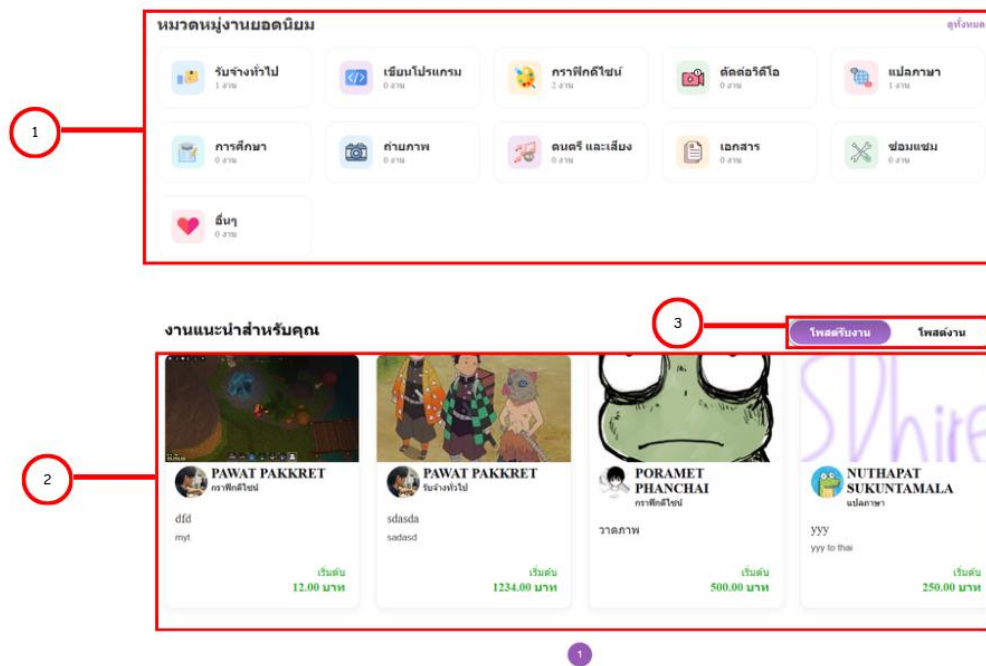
หมวดหมู่งานยอดนิยม

ดูทั้งหมด

รับจ้างทั่วไป
1 งาน

เขียนโปรแกรม
0 งาน

กราฟิกดีไซน์
2 งาน

ตัดต่อวิดีโอ
0 งาน

แปลภาษา
1 งาน

การศึกษา
0 งาน

ถ่ายภาพ
0 งาน

ดนตรี และเสียง
0 งาน

เอกสาร
0 งาน

ซ่อมแซม
0 งาน

อื่นๆ
0 งาน

1

งานแนะนำสำหรับคุณ

3

โพสต์รับงาน

โพสต์งาน

2

PAWAT PAKKRET
กราฟิกดีไซน์
dfd
myt
เริ่มต้น
12.00 บาท

PAWAT PAKKRET
รับจ้างทั่วไป
sdasda
sadasd
เริ่มต้น
1234.00 บาท

PORAMET PHANCHAI
กราฟิกดีไซน์
วาดภาพ
เริ่มต้น
500.00 บาท

NUTHAPAT SUKUNTAMALA
แปลภาษา
yyy
yyy to thai
เริ่มต้น
250.00 บาท

1